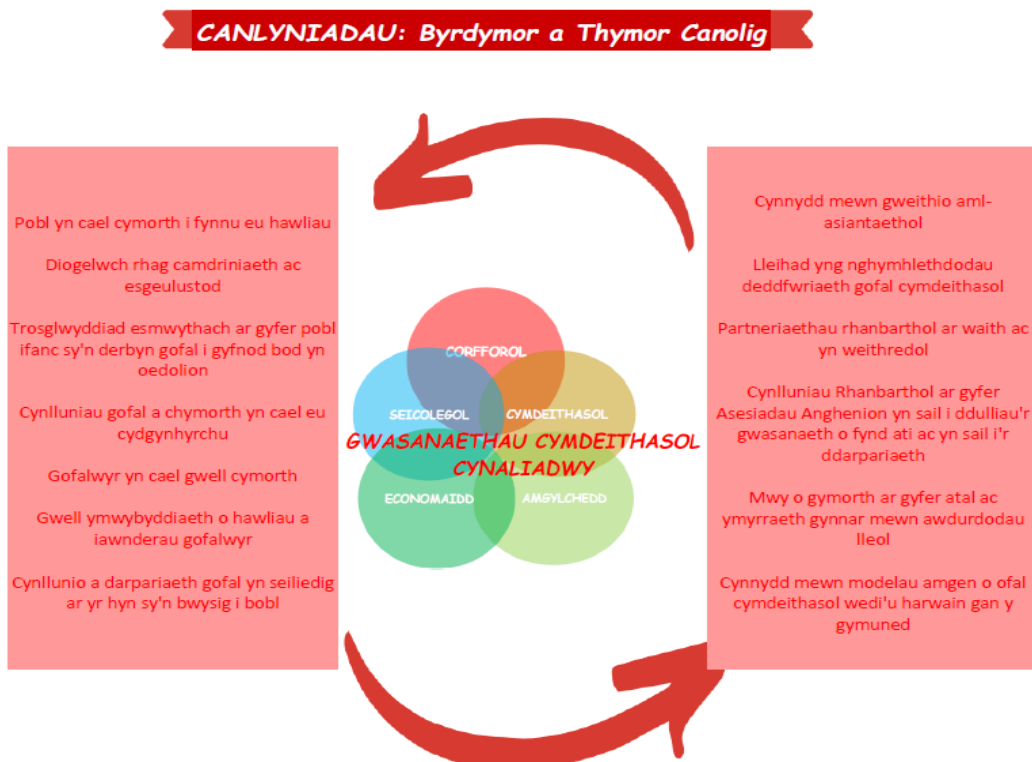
CANLYNIADAU: Byrdymor a Thymor Canolig

Pobl yn cael cymorth i fynnu eu hawliau

Diogelwch rhag camdriniaeth ac esgeulustod

Trosglwyddiad esmwythach ar gyfer pobl ifanc sy'n derbyn gofal i gyfnod bod yn oedolion

Cynlluniau gofal a chymorth yn cael eu cydgynhyrchu

Gofalwyr yn cael gwell cymorth

Gwell ymwybyddiaeth o hawliau a iawnderau gofalwyr

Cynllunio a darpariaeth gofal yn seiliedig ar yr hyn sy'n bwysig i bobl

CORFFOROL

SEICOLEGOL

CYMDEITHASOL

GWASANAETHAU CYMDEITHASOL CYNALIADWY

ECONOMAIDD

AMGYLCHEDD

Cynnydd mewn gweithio amlasiantaethol

Lleihad yng nghymhlethdodau deddfwriaeth gofal cymdeithasol

Partneriaethau rhanbarthol ar waith ac yn weithredol

Cynlluniau Rhanbarthol ar gyfer Asesiadau Anghenion yn sail i ddulliau'r gwasanaeth o fynd ati ac yn sail i'r ddarpariaeth

Mwy o gymorth ar gyfer atal ac ymyrraeth gynnar mewn awdurdodau lleol

Cynnydd mewn modelau amgen o ofal cymdeithasol wedi'u harwain gan y gymuned